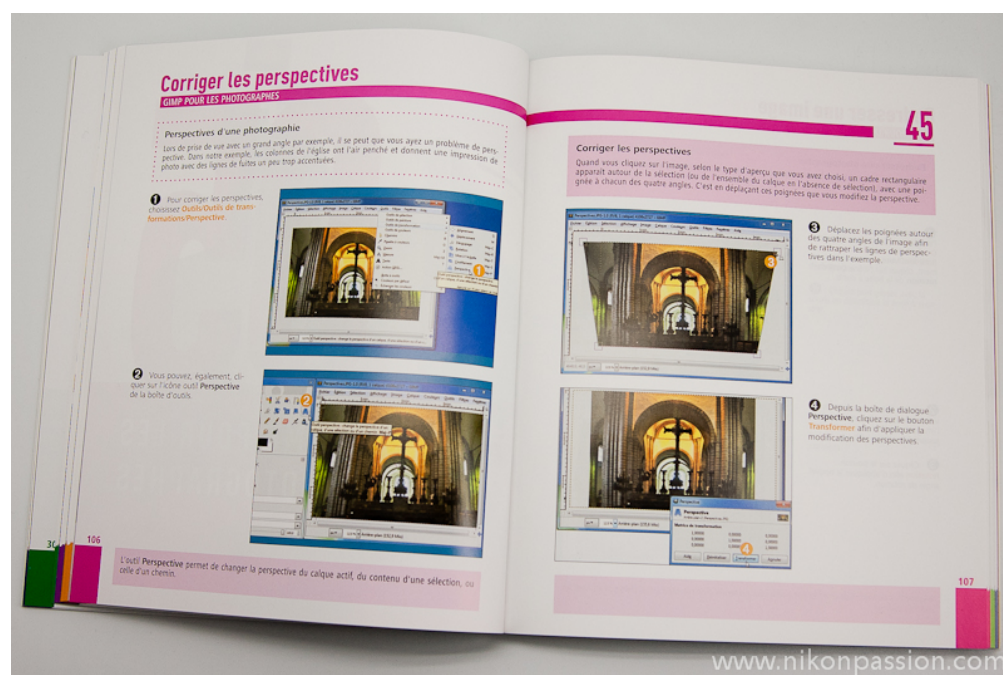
Corriger les perspectives

GIMP POUR LES PHOTOGRAPHES

Perspectives d'une photographie

Lors de prise de vue avec un grand angle par exemple, il se peut que vous ayez un problème de perspective. Dans notre exemple, les colonnes de l'église ont l'air penché et donnent une impression de photo avec des lignes de fuites un peu trop accentuées.

❶ Pour corriger les perspectives, choisissez Outils/Outils de transformations/Perspective.

❷ Vous pouvez, également, cliquer sur l'icône outil Perspective de la boîte d'outils.

30

106

L'outil Perspective permet de changer la perspective du calque actif, du contenu d'une sélection, ou celle d'un chemin.

45

Corriger les perspectives

Quand vous cliquez sur l'image, selon le type d'aperçu que vous avez choisi, un cadre rectangulaire apparaît autour de la sélection (ou de l'ensemble du calque en l'absence de sélection), avec une poignée à chacun des quatre angles. C'est en déplaçant ces poignées que vous modifiez la perspective.

❸ Déplacez les poignées autour des quatre angles de l'image afin de rattraper les lignes de perspectives dans l'exemple.

❹ Depuis la boîte de dialogue Perspective, cliquez sur le bouton Transformer afin d'appliquer la modification des perspectives.

Perspective

Matrice de transformation

Transformer

107

www.nikonpassion.com